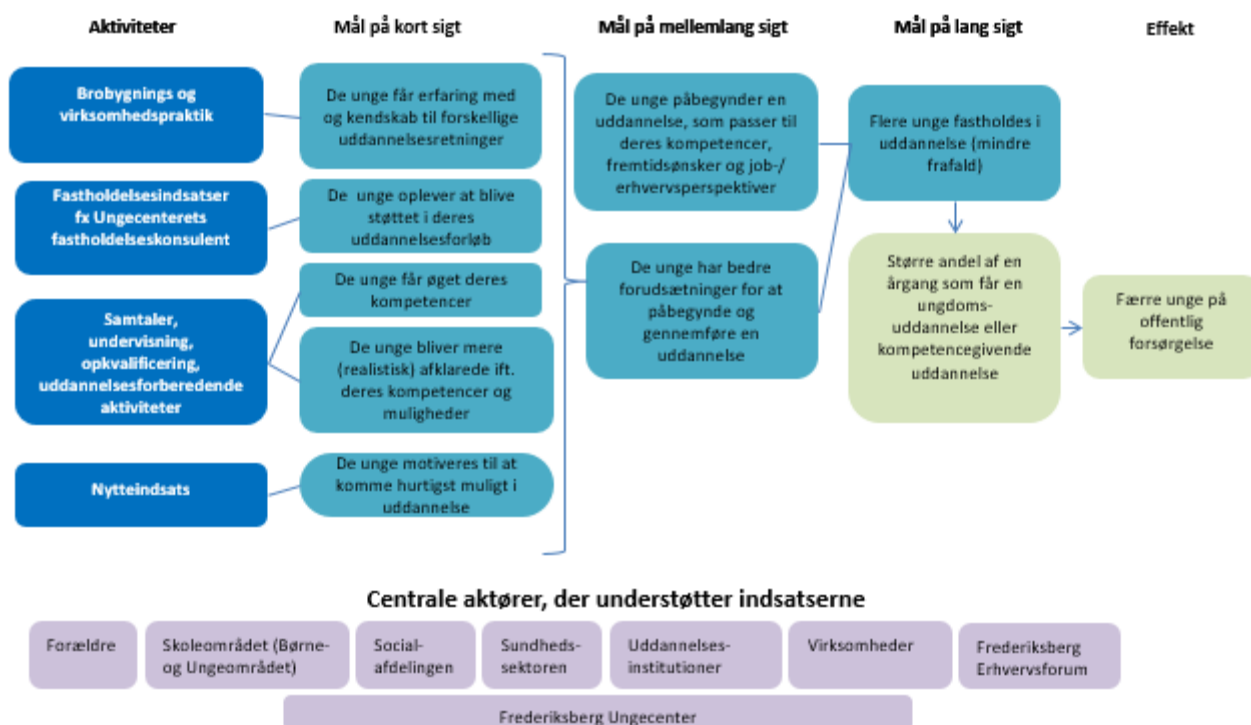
Aktiviteter

Mål på kort sigt

Mål på mellemlang sigt

Mål på lang sigt

Effekt

Brobygnings og virksomhedspraktik

De unge får erfaring med og kendskab til forskellige uddannelsesretninger

Fastholdelsesindsatser fx Ungecenterets fastholdelseskonsulent

De unge oplever at blive støttet i deres uddannelsesforløb

Samtaler, undervisning, opkvalificering, uddannelsesforberedende aktiviteter

De unge får øget deres kompetencer

De unge bliver mere (realistisk) afklarede ift. deres kompetencer og muligheder

Nytteindsats

De unge motiveres til at komme hurtigst muligt i uddannelse

De unge påbegynder en uddannelse, som passer til deres kompetencer, fremtidsønsker og job-/ erhvervsperspektiver

De unge har bedre forudsætninger for at påbegynde og gennemføre en uddannelse

Flere unge fastholdes i uddannelse (mindre frafald)

Større andel af en årgang som får en ungdoms-uddannelse eller kompetencegivende uddannelse

Færre unge på offentlig forsørgelse

Centrale aktører, der understøtter indsatserne

Forældre

Skoleområdet (Børne- og Ungeområdet)

Social-afdelingen

Sundheds-sektoren

Uddannelses-institutioner

Virksomheder

Frederiksberg Erhvervsforum

Frederiksberg Ungecenter